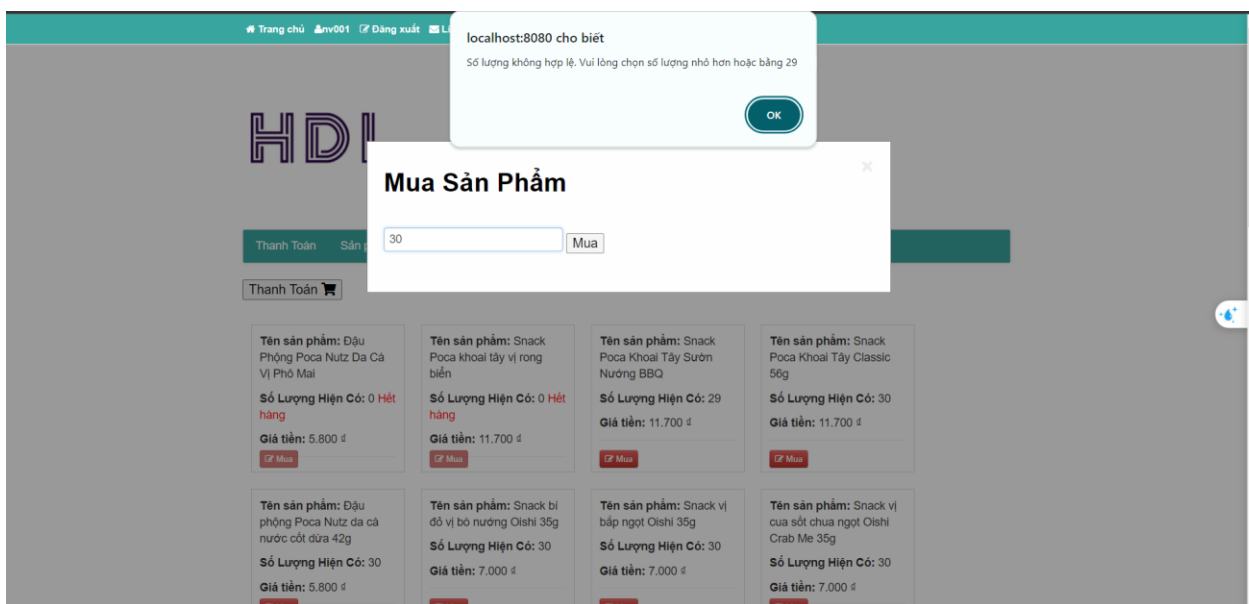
Trang chủ nv001 Đăng xuất L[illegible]

localhost:8080 cho biết

Số lượng không hợp lệ. Vui lòng chọn số lượng nhỏ hơn hoặc bằng 29

OK

HDI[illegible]

Mua Sản Phẩm

×

30

Mua

Thanh Toán Sản p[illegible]

Thanh Toán

Tên sản phẩm: Đậu Phộng Poca Nutz Da Cá Vị Phô Mai

Số Lượng Hiện Có: 0 Hết hàng

Giá tiền: 5.800 ₫

Mua

Tên sản phẩm: Snack Poca khoai tây vị rong biển

Số Lượng Hiện Có: 0 Hết hàng

Giá tiền: 11.700 ₫

Mua

Tên sản phẩm: Snack Poca Khoai Tây Sườn Nướng BBQ

Số Lượng Hiện Có: 29

Giá tiền: 11.700 ₫

Mua

Tên sản phẩm: Snack Poca Khoai Tây Classic 56g

Số Lượng Hiện Có: 30

Giá tiền: 11.700 ₫

Mua

Tên sản phẩm: Đậu phộng Poca Nutz da cá nước cốt dừa 42g

Số Lượng Hiện Có: 30

Giá tiền: 5.800 ₫

Tên sản phẩm: Snack bí đỏ vị bò nướng Oishi 35g

Số Lượng Hiện Có: 30

Giá tiền: 7.000 ₫

Tên sản phẩm: Snack vị bắp ngọt Oishi 35g

Số Lượng Hiện Có: 30

Giá tiền: 7.000 ₫

Tên sản phẩm: Snack vị cua sốt chua ngọt Oishi Crab Me 35g

Số Lượng Hiện Có: 30

Giá tiền: 7.000 ₫